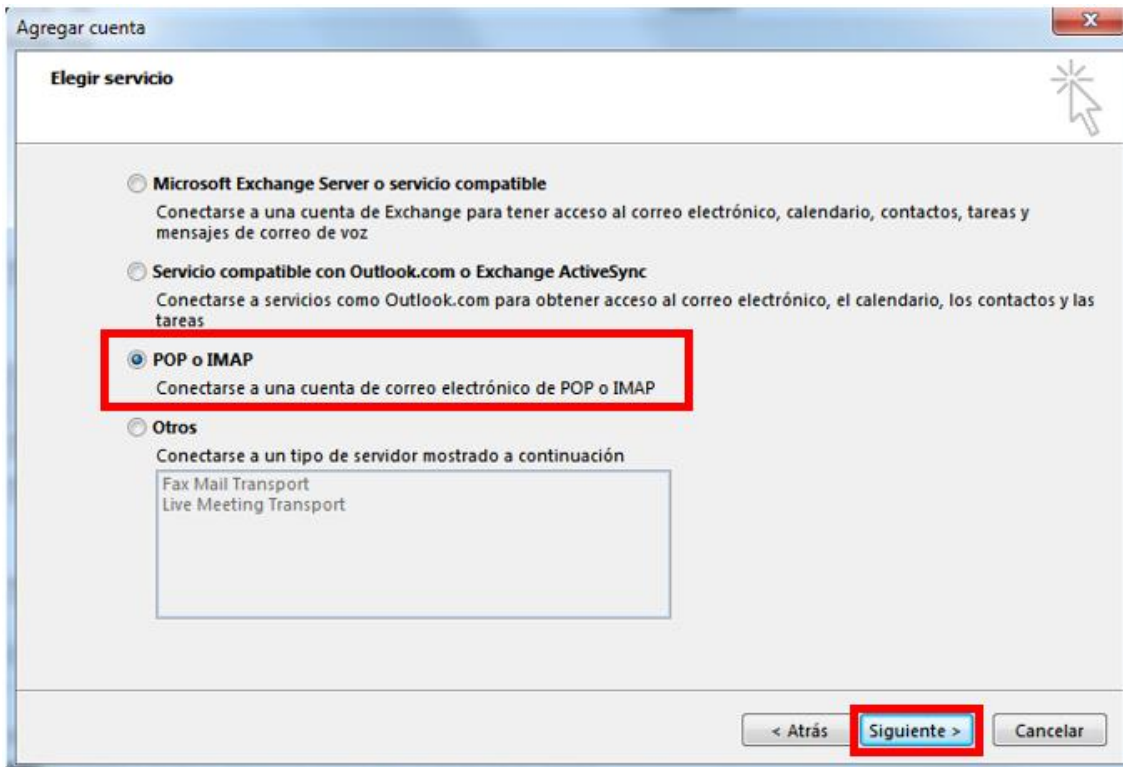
Agregar cuenta

Elegir servicio

Microsoft Exchange Server o servicio compatible

Conectarse a una cuenta de Exchange para tener acceso al correo electrónico, calendario, contactos, tareas y mensajes de correo de voz

Servicio compatible con Outlook.com o Exchange ActiveSync

Conectarse a servicios como Outlook.com para obtener acceso al correo electrónico, el calendario, los contactos y las tareas

POP o IMAP

Conectarse a una cuenta de correo electrónico de POP o IMAP

Otros

Conectarse a un tipo de servidor mostrado a continuación

Fax Mail Transport
Live Meeting Transport

< Atrás Siguiente > Cancelar